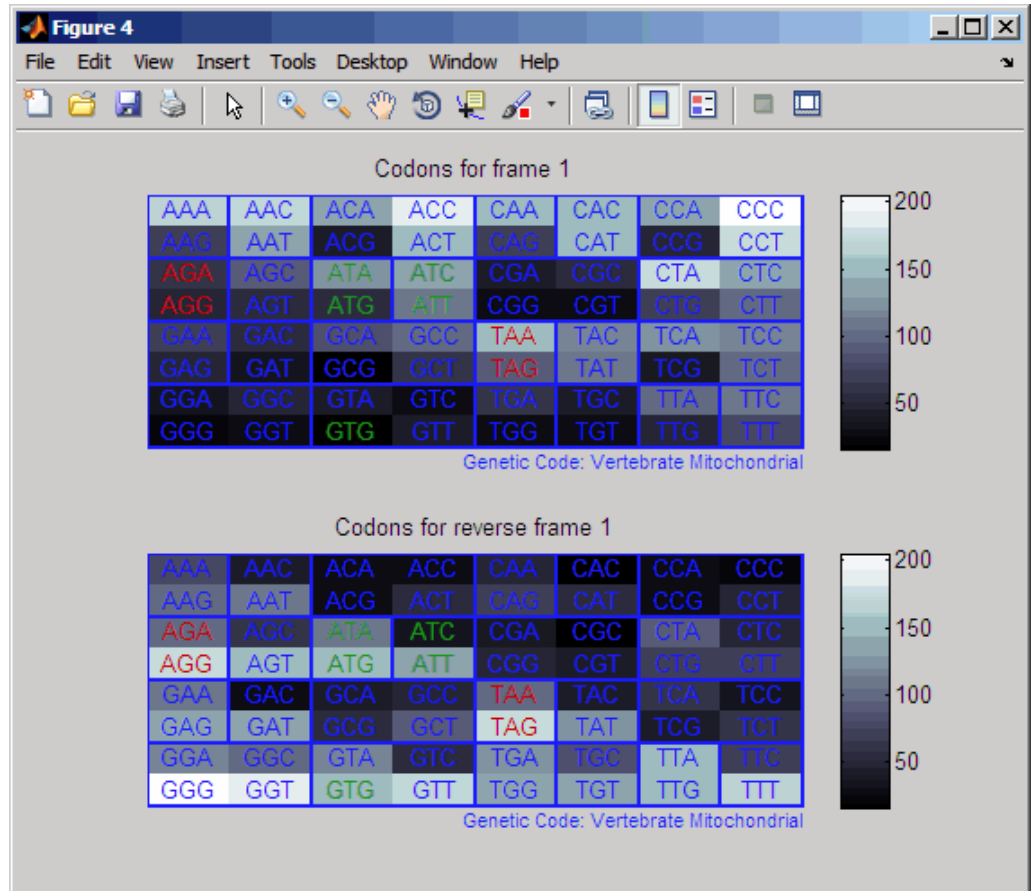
Figure 4

File Edit View Insert Tools Desktop Window Help

Codons for frame 1

| AAA | AAC | ACA | ACC | CAA | CAC | CCA | CCC |
|---|---|---|---|---|---|---|---|
| AAG | AAT | ACG | ACT | CAG | CAT | CCG | CCT |
| AGA | AGC | ATA | ATC | CGA | CGC | CTA | CTC |
| AGG | AGT | ATG | ATT | CGG | CGT | CTG | CTT |
| GAA | GAC | GCA | GCC | TAA | TAC | TCA | TCC |
| GAG | GAT | GCG | GCT | TAG | TAT | TCG | TCT |
| GGA | GGC | GTA | GTC | TGA | TGC | TTA | TTC |
| GGG | GGT | GTG | GTT | TGG | TGT | TTG | TTT |

Genetic Code: Vertebrate Mitochondrial

200
150
100
50

Codons for reverse frame 1

| AAA | AAC | ACA | ACC | CAA | CAC | CCA | CCC |
|---|---|---|---|---|---|---|---|
| AAG | AAT | ACG | ACT | CAG | CAT | CCG | CCT |
| AGA | AGC | ATA | ATC | CGA | CGC | CTA | CTC |
| AGG | AGT | ATG | ATT | CGG | CGT | CTG | CTT |
| GAA | GAC | GCA | GCC | TAA | TAC | TCA | TCC |
| GAG | GAT | GCG | GCT | TAG | TAT | TCG | TCT |
| GGA | GGC | GTA | GTC | TGA | TGC | TTA | TTC |
| GGG | GGT | GTG | GTT | TGG | TGT | TTG | TTT |

Genetic Code: Vertebrate Mitochondrial

200
150
100
50